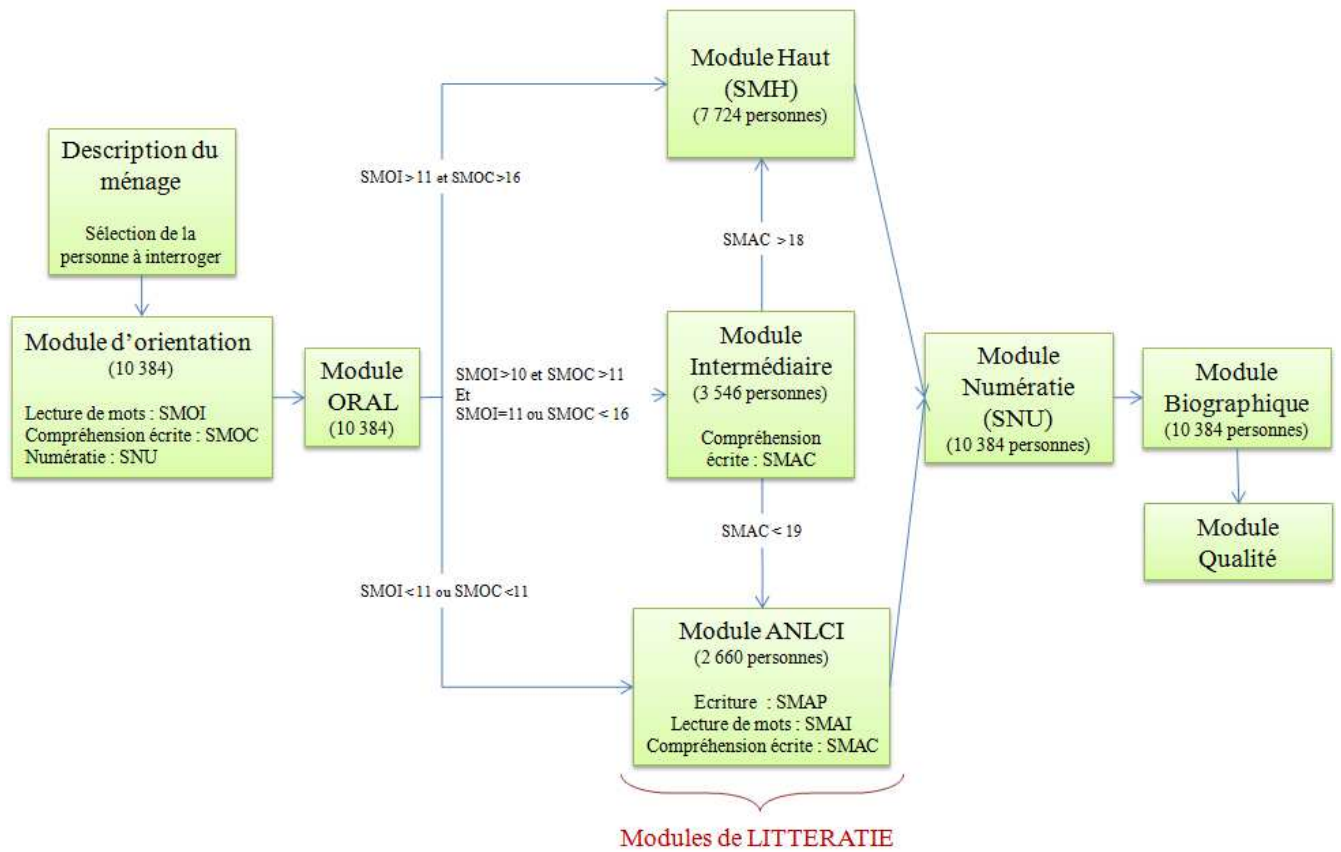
Description du ménage

Sélection de la personne à interroger

Module d'orientation
(10 384)

Lecture de mots : SMOI
Compréhension écrite : SMOC
Numératie : SNU

Module ORAL
(10 384)

SMOI > 11 et SMOC >16

SMOI >10 et SMOC >11
Et
SMOI=11 ou SMOC < 16

SMOI < 11 ou SMOC <11

Module Haut
(SMH)
(7 724 personnes)

SMAC > 18

Module Intermédiaire
(3 546 personnes)

Compréhension écrite : SMAC

SMAC < 19

Module ANLCI
(2 660 personnes)

Ecriture : SMAP
Lecture de mots : SMAI
Compréhension écrite : SMAC

Modules de LITTERATIE

Module Numératie
(SNU)
(10 384 personnes)

Module Biographique
(10 384 personnes)

Module Qualité